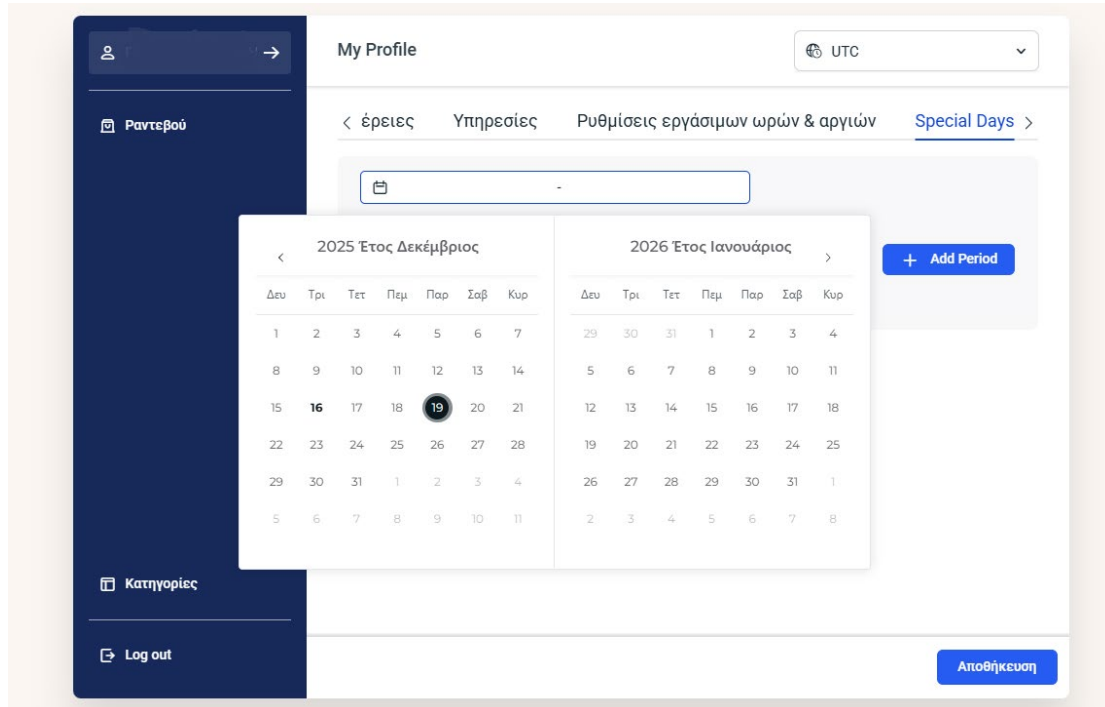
My Profile

UTC

Ραντεβού

< έρειες Υπηρεσίες Ρυθμίσεις εργάσιμων ωρών & αργιών Special Days >

-

+ Add Period

< 2025 Έτος Δεκέμβριος

| Δευ | Τρι | Τετ | Πεμ | Παρ | Σαβ | Κυρ |
|---|---|---|---|---|---|---|
| 1 | 2 | 3 | 4 | 5 | 6 | 7 |
| 8 | 9 | 10 | 11 | 12 | 13 | 14 |
| 15 | 16 | 17 | 18 | 19 | 20 | 21 |
| 22 | 23 | 24 | 25 | 26 | 27 | 28 |
| 29 | 30 | 31 | 1 | 2 | 3 | 4 |
| 5 | 6 | 7 | 8 | 9 | 10 | 11 |

2026 Έτος Ιανουάριος >

| Δευ | Τρι | Τετ | Πεμ | Παρ | Σαβ | Κυρ |
|---|---|---|---|---|---|---|
| 29 | 30 | 31 | 1 | 2 | 3 | 4 |
| 5 | 6 | 7 | 8 | 9 | 10 | 11 |
| 12 | 13 | 14 | 15 | 16 | 17 | 18 |
| 19 | 20 | 21 | 22 | 23 | 24 | 25 |
| 26 | 27 | 28 | 29 | 30 | 31 | 1 |
| 2 | 3 | 4 | 5 | 6 | 7 | 8 |

Κατηγορίες

Log out

Αποθήκευση